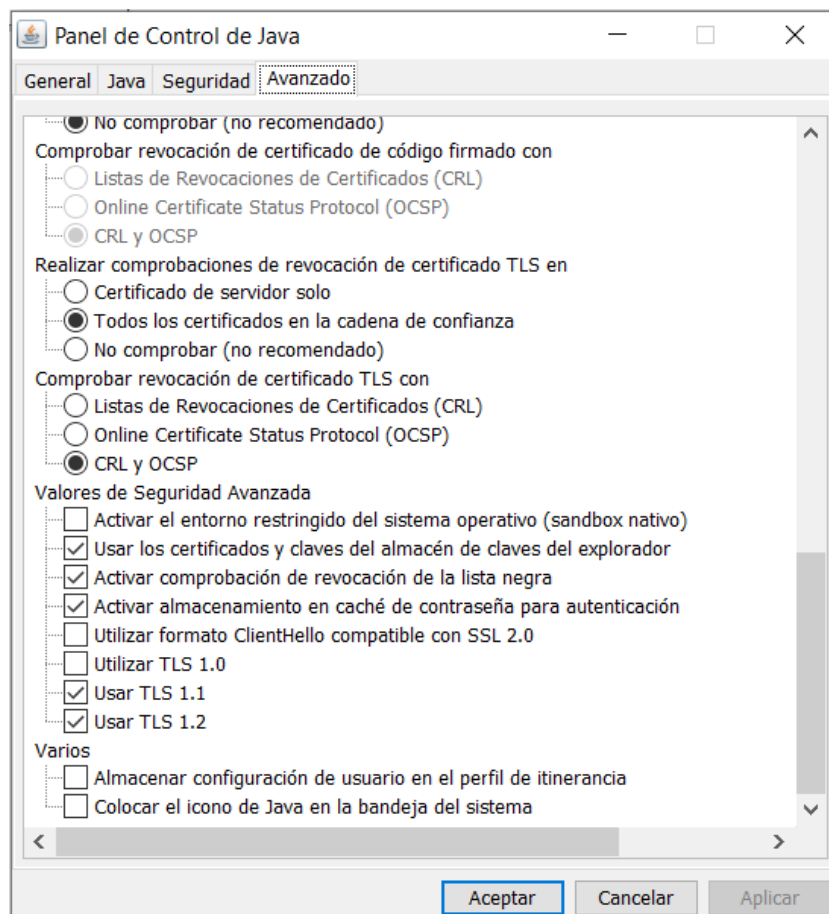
Panel de Control de Java

General Java Seguridad Avanzado

No comprobar (no recomendado)
Comprobar revocación de certificado de código firmado con
Listas de Revocaciones de Certificados (CRL)
Online Certificate Status Protocol (OCSP)
CRL y OCSP
Realizar comprobaciones de revocación de certificado TLS en
Certificado de servidor solo
Todos los certificados en la cadena de confianza
No comprobar (no recomendado)
Comprobar revocación de certificado TLS con
Listas de Revocaciones de Certificados (CRL)
Online Certificate Status Protocol (OCSP)
CRL y OCSP
Valores de Seguridad Avanzada
Activar el entorno restringido del sistema operativo (sandbox nativo)
Usar los certificados y claves del almacén de claves del explorador
Activar comprobación de revocación de la lista negra
Activar almacenamiento en caché de contraseña para autenticación
Utilizar formato ClientHello compatible con SSL 2.0
Utilizar TLS 1.0
Usar TLS 1.1
Usar TLS 1.2
Varios
Almacenar configuración de usuario en el perfil de itinerancia
Colocar el icono de Java en la bandeja del sistema

Aceptar Cancelar Aplicar